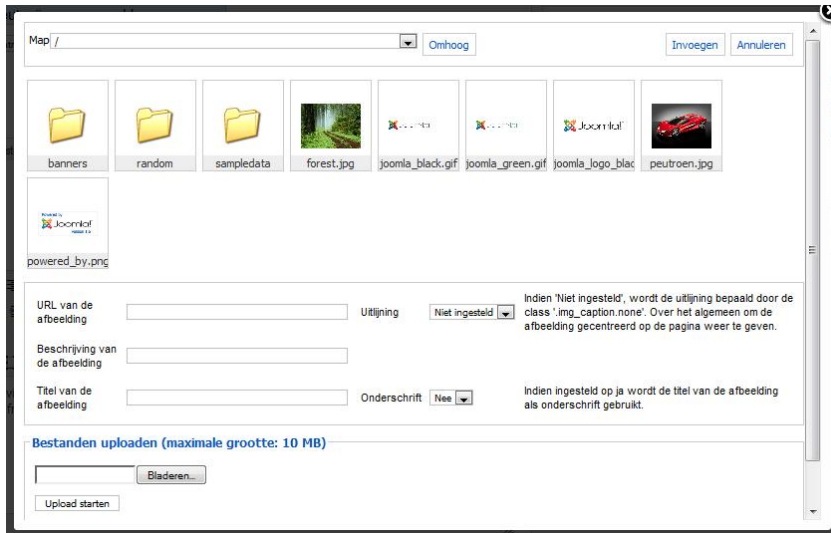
Map /

Omhoog

Invoegen Annuleren

banners

random

sampledata

forest.jpg

joomla_black.gif

joomla_green.gif

Joomla!

joomla_logo_blac

peutroen.jpg

Powered by Joomla!

powered_by.png

URL van de afbeelding

Uitlijning

Niet ingesteld

Indien 'Niet ingesteld', wordt de uitlijning bepaald door de class '.img_caption.none'. Over het algemeen om de afbeelding gecentreerd op de pagina weer te geven.

Beschrijving van de afbeelding

Titel van de afbeelding

Onderschrift

Nee

Indien ingesteld op ja wordt de titel van de afbeelding als onderschrift gebruikt.

Bestanden uploaden (maximale grootte: 10 MB)

Bladeren...

Upload starten